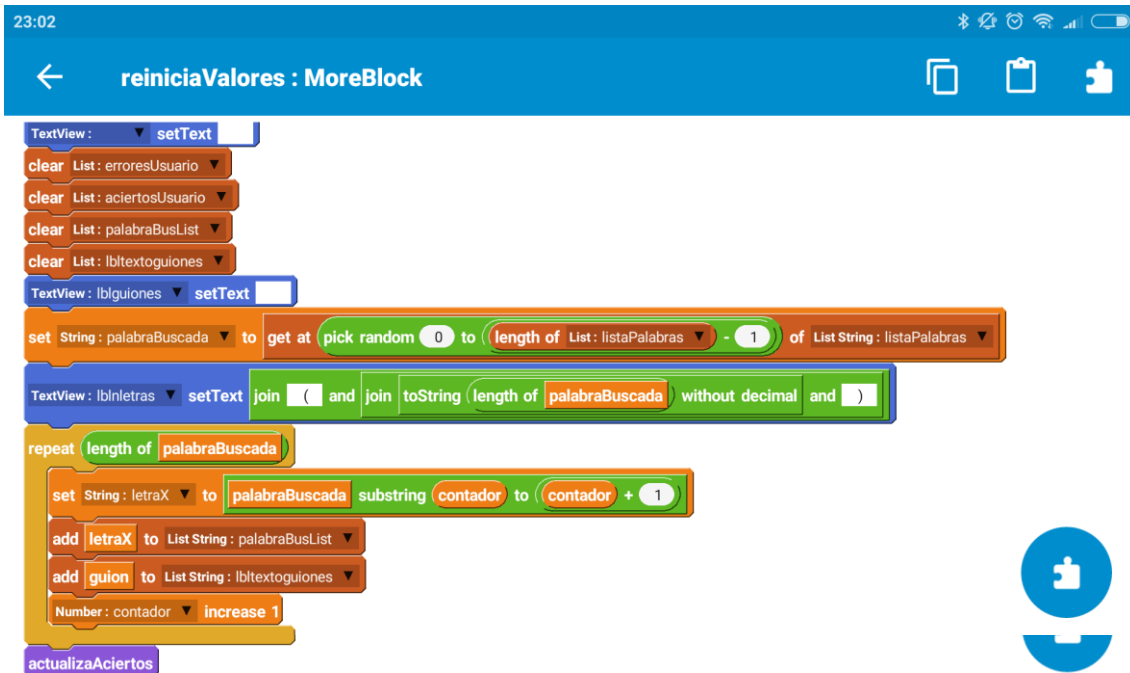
23:02

reiniciaValores : MoreBlock

TextView : ▼ setText

clear List : erroresUsuario ▼

clear List : aciertosUsuario ▼

clear List : palabraBusList ▼

clear List : lbltextoguiones ▼

TextView : lblguiones ▼ setText

set String : palabraBuscada ▼ to get at pick random 0 to length of List : listaPalabras ▼ - 1 of List String : listaPalabras ▼

TextView : lblnletras ▼ setText join ( and join toString length of palabraBuscada without decimal and )

repeat length of palabraBuscada

set String : letraX ▼ to palabraBuscada substring contador to contador + 1

add letraX to List String : palabraBusList ▼

add guion to List String : lbltextoguiones ▼

Number : contador ▼ increase 1

actualizaAciertos